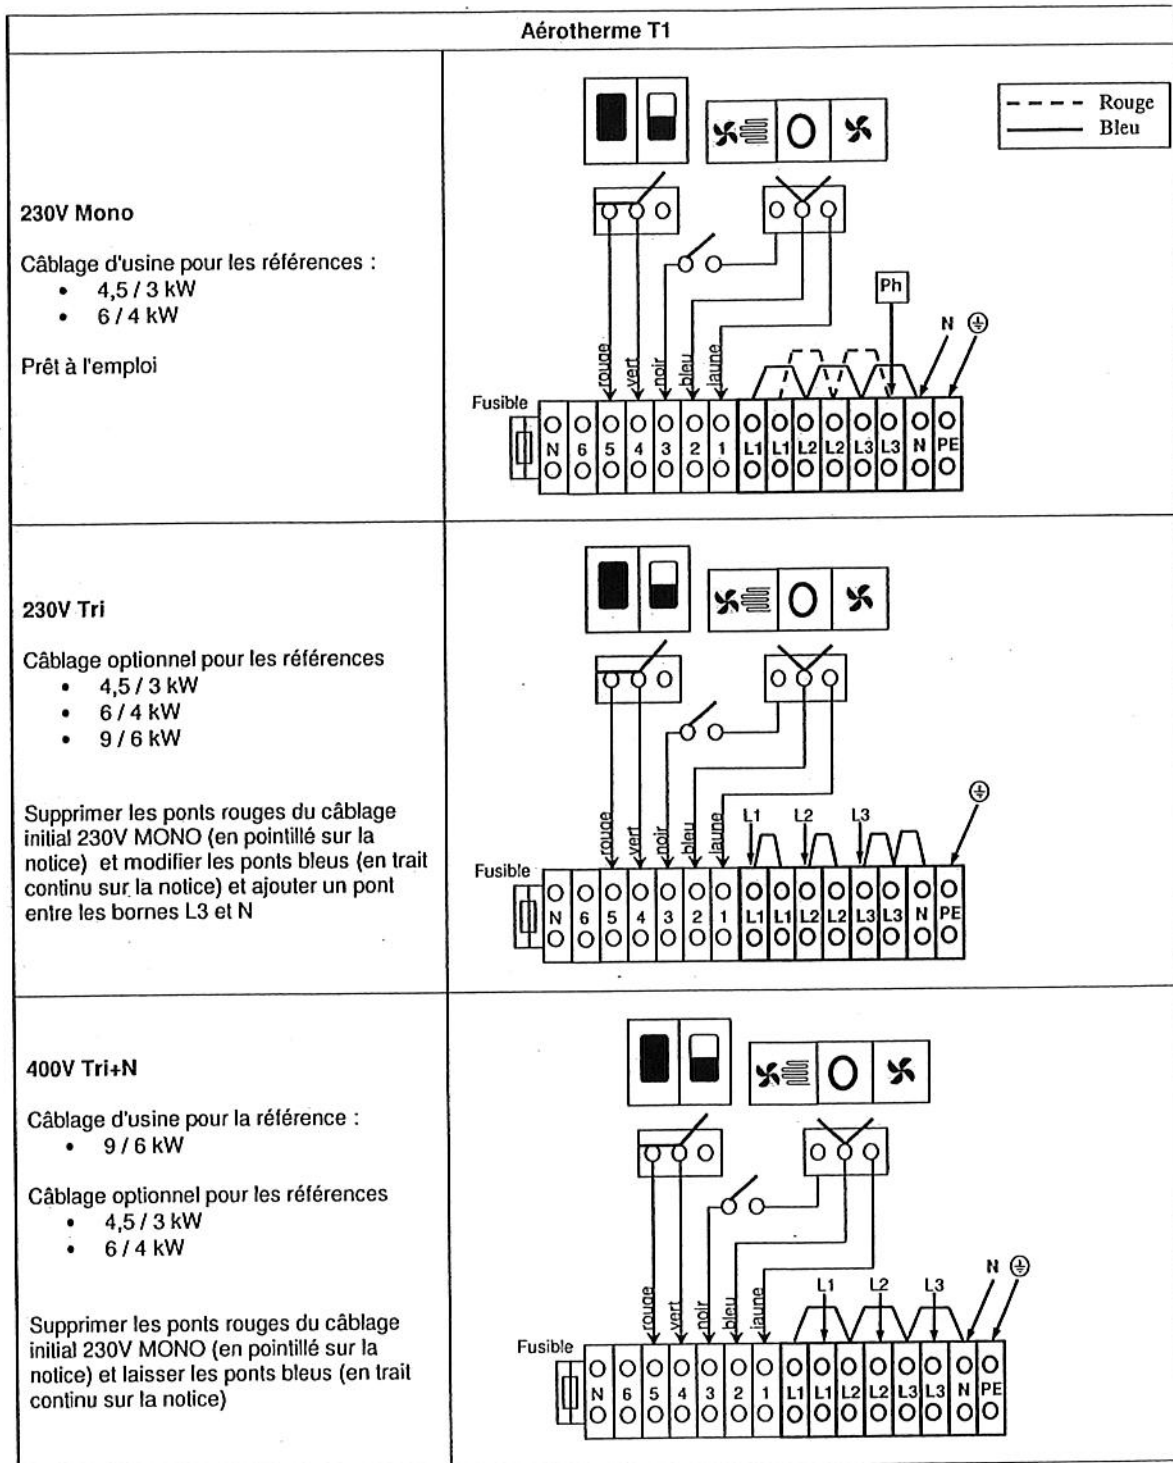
Aérotherme T1

230V Mono

Câblage d'usine pour les références :
• 4,5 / 3 kW
• 6 / 4 kW

Prêt à l'emploi

Rouge
Bleu

Ph
N
rouge vert noir bleu jaune
Fusible
N 6 5 4 3 2 1 L1 L1 L2 L2 L3 L3 N PE

230V Tri

Câblage optionnel pour les références
• 4,5 / 3 kW
• 6 / 4 kW
• 9 / 6 kW

Supprimer les ponts rouges du câblage initial 230V MONO (en pointillé sur la notice) et modifier les ponts bleus (en trait continu sur la notice) et ajouter un pont entre les bornes L3 et N

rouge vert noir bleu jaune
L1 L2 L3
Fusible
N 6 5 4 3 2 1 L1 L1 L2 L2 L3 L3 N PE

400V Tri+N

Câblage d'usine pour la référence :
• 9 / 6 kW

Câblage optionnel pour les références
• 4,5 / 3 kW
• 6 / 4 kW

Supprimer les ponts rouges du câblage initial 230V MONO (en pointillé sur la notice) et laisser les ponts bleus (en trait continu sur la notice)

rouge vert noir bleu jaune
L1 L2 L3 N
Fusible
N 6 5 4 3 2 1 L1 L1 L2 L2 L3 L3 N PE